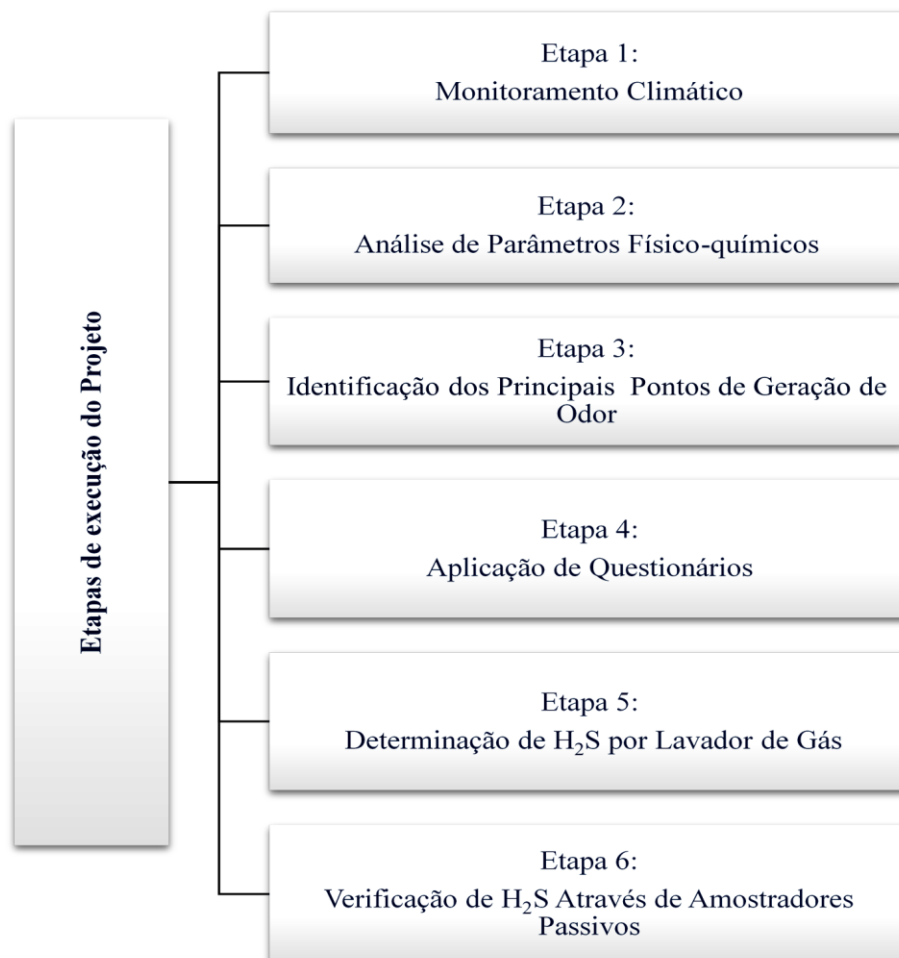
Etapas de execução do Projeto

Etapa 1:
Monitoramento Climático

Etapa 2:
Análise de Parâmetros Físico-químicos

Etapa 3:
Identificação dos Principais Pontos de Geração de Odor

Etapa 4:
Aplicação de Questionários

Etapa 5:
Determinação de $H_2S$ por Lavador de Gás

Etapa 6:
Verificação de $H_2S$ Através de Amostradores Passivos